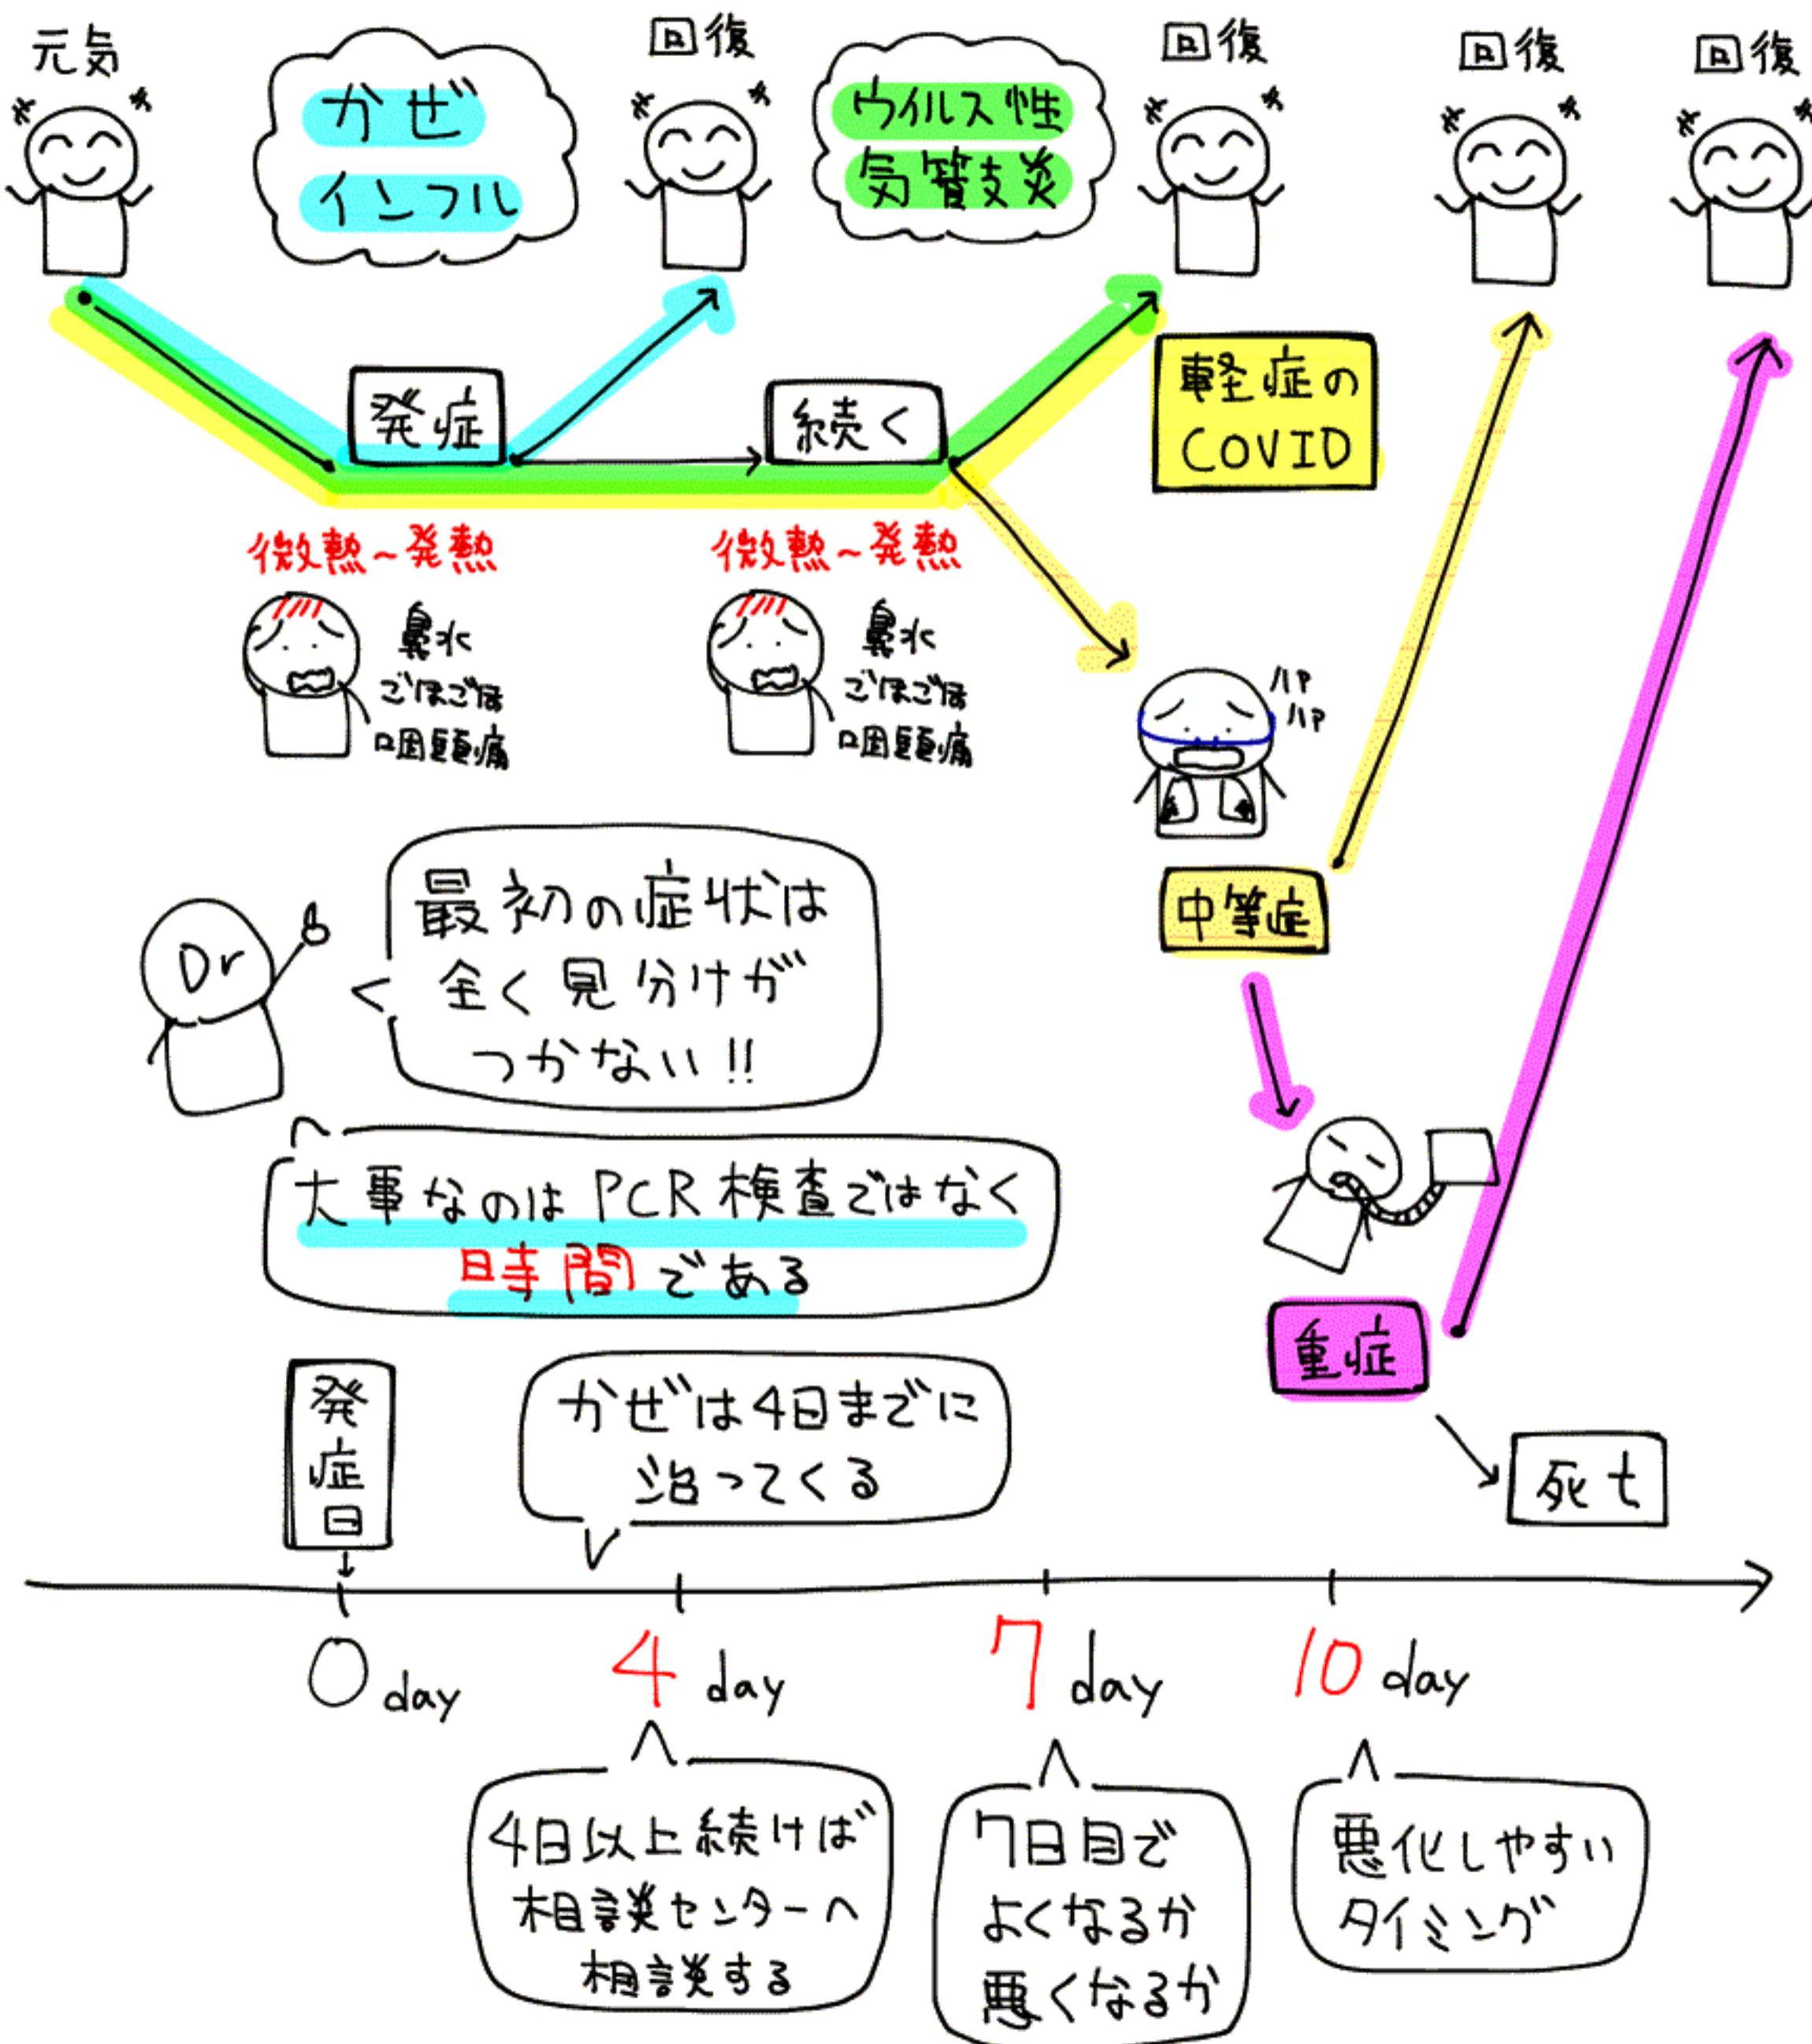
元気

かぜ
インフル

回復

ウイルス性
気管支炎

回復

回復

回復

発症

続く

軽症の
COVID

微熱~発熱

鼻水
ごほごほ
咽頭痛

微熱~発熱

鼻水
ごほごほ
咽頭痛

ハアハア

中等症

Dr

最初の症状は
全く見分けが
つかない!!

大事なのはPCR検査ではなく
時間である

重症

死亡

発症日

かぜは4日までに
治ってくる

0 day

4 day

7 day

10 day

4日以上続けば
相談センターへ
相談する

7日目で
よくなるか
悪くなるか

悪化しやすい
タイミング